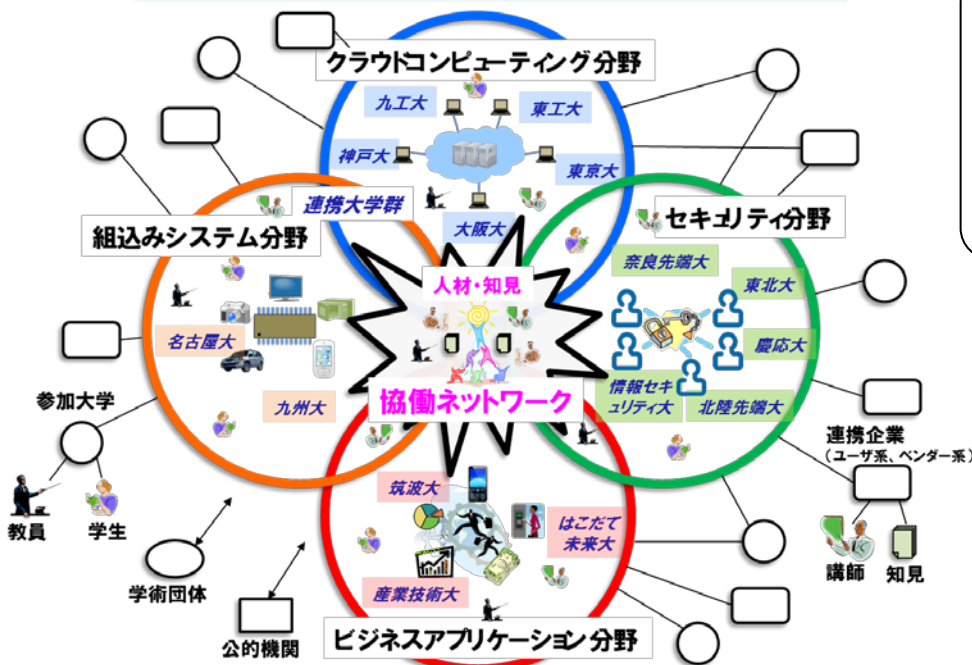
クラウドコンピューティング分野

九工大

東工大

神戸大

東京大

大阪大

連携大学群

組込みシステム分野

セキュリティ分野

人材・知見

奈良先端大

東北大

名古屋大

慶応大

協働ネットワーク

情報セキュリティ大

北陸先端大

九州大

参加大学

教員

学生

連携企業
（ユーザ系、ベンダー系）

筑波大

はこだて未来大

講師

知見

学術団体

産業技術大

公的機関

ビジネスアプリケーション分野